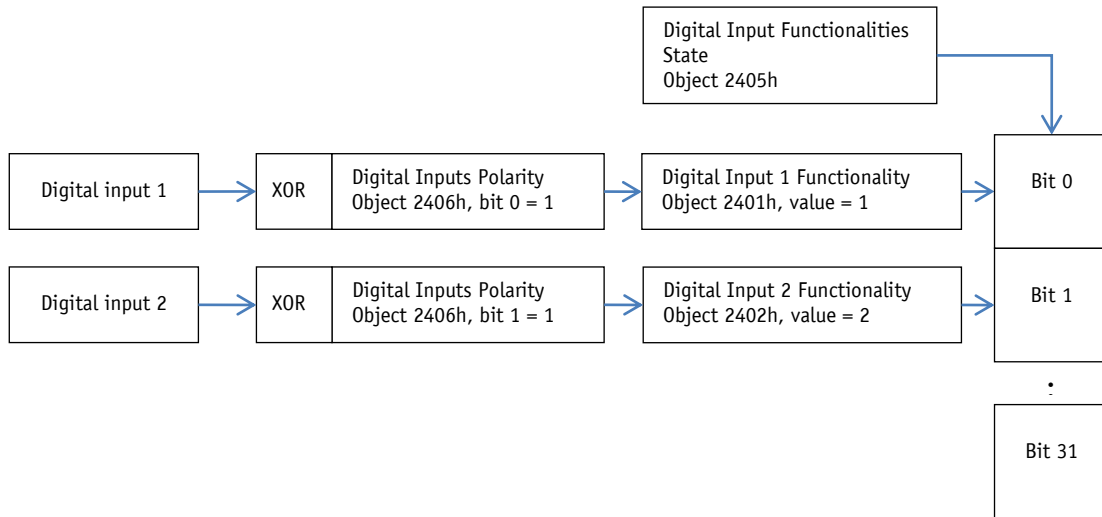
Digital Input Functionalities State
Object 2405h

Digital input 1

XOR

Digital Inputs Polarity
Object 2406h, bit 0 = 1

Digital Input 1 Functionality
Object 2401h, value = 1

Bit 0

Digital input 2

XOR

Digital Inputs Polarity
Object 2406h, bit 1 = 1

Digital Input 2 Functionality
Object 2402h, value = 2

Bit 1

:

Bit 31